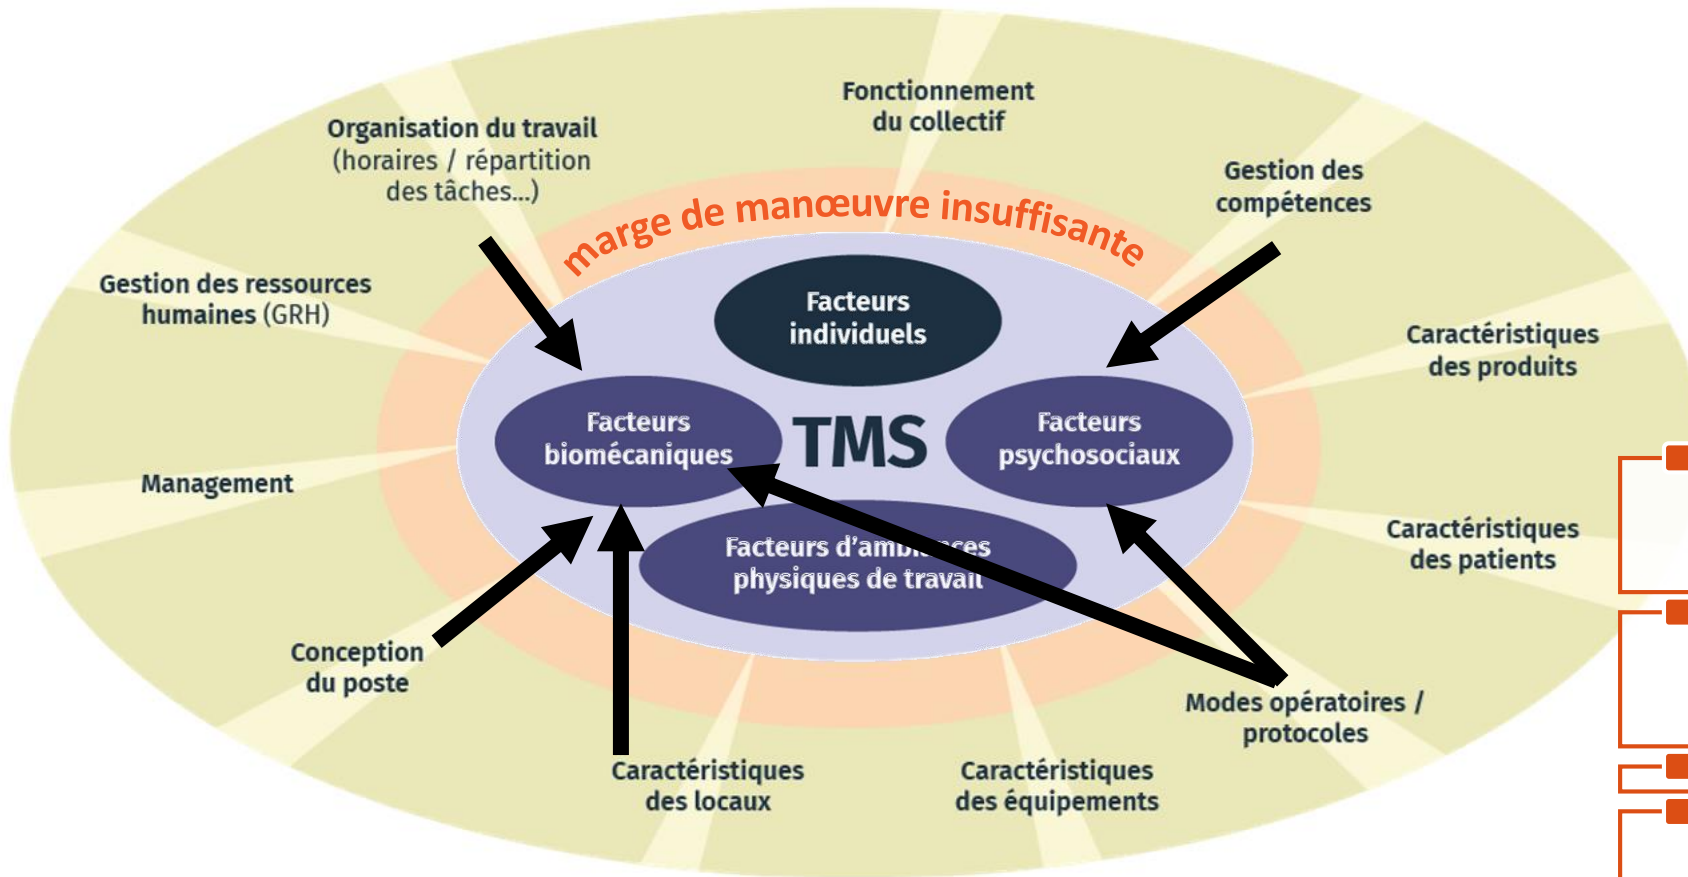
Fonctionnement du collectif

Organisation du travail (horaires / répartition des tâches...)

Gestion des compétences

marge de manœuvre insuffisante

Gestion des ressources humaines (GRH)

Facteurs individuels

Caractéristiques des produits

Facteurs biomécaniques

TMS

Facteurs psychosociaux

Management

Facteurs d'amb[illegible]ces physiques de travail

Caractéristiques des patients

Conception du poste

Modes opératoires / protocoles

Caractéristiques des locaux

Caractéristiques des équipements